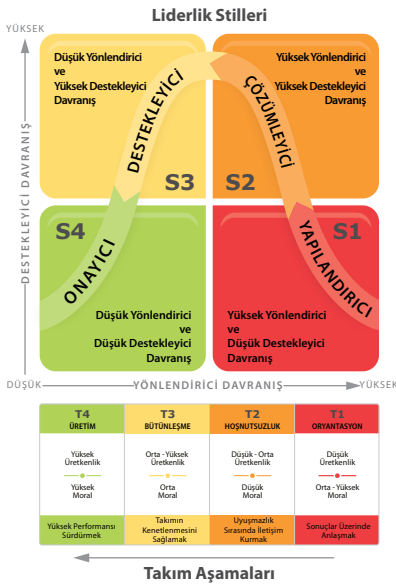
Liderlik Stilleri

YÜKSEK

DESTEKLEYİCİ DAVRANIŞ

Düşük Yönlendirici ve Yüksek Destekleyici Davranış

Yüksek Yönlendirici ve Yüksek Destekleyici Davranış

DESTEKLEYİCİ

ÇÖZÜMLEYİCİ

S3

S2

S4

S1

ONAYICI

YAPILANDIRICI

Düşük Yönlendirici ve Düşük Destekleyici Davranış

Yüksek Yönlendirici ve Düşük Destekleyici Davranış

DÜŞÜK

YÖNLENDİRİCİ DAVRANIŞ

YÜKSEK

| T4 ÜRETİM | T3 BÜTÜNLEŞME | T2 HOŞNUTSUZLUK | T1 ORYANTASYON |
|---|---|---|---|
| Yüksek Üretkenlik | Orta - Yüksek Üretkenlik | Düşük - Orta Üretkenlik | Düşük Üretkenlik |
| Yüksek Moral | Orta Moral | Düşük Moral | Orta - Yüksek Moral |
| Yüksek Performansı Sürdürmek | Takımın Kenetlenmesini Sağlamak | Uyuşmazlık Sırasında İletişim Kurmak | Sonuçlar Üzerinde Anlaşmak |

Takım Aşamaları